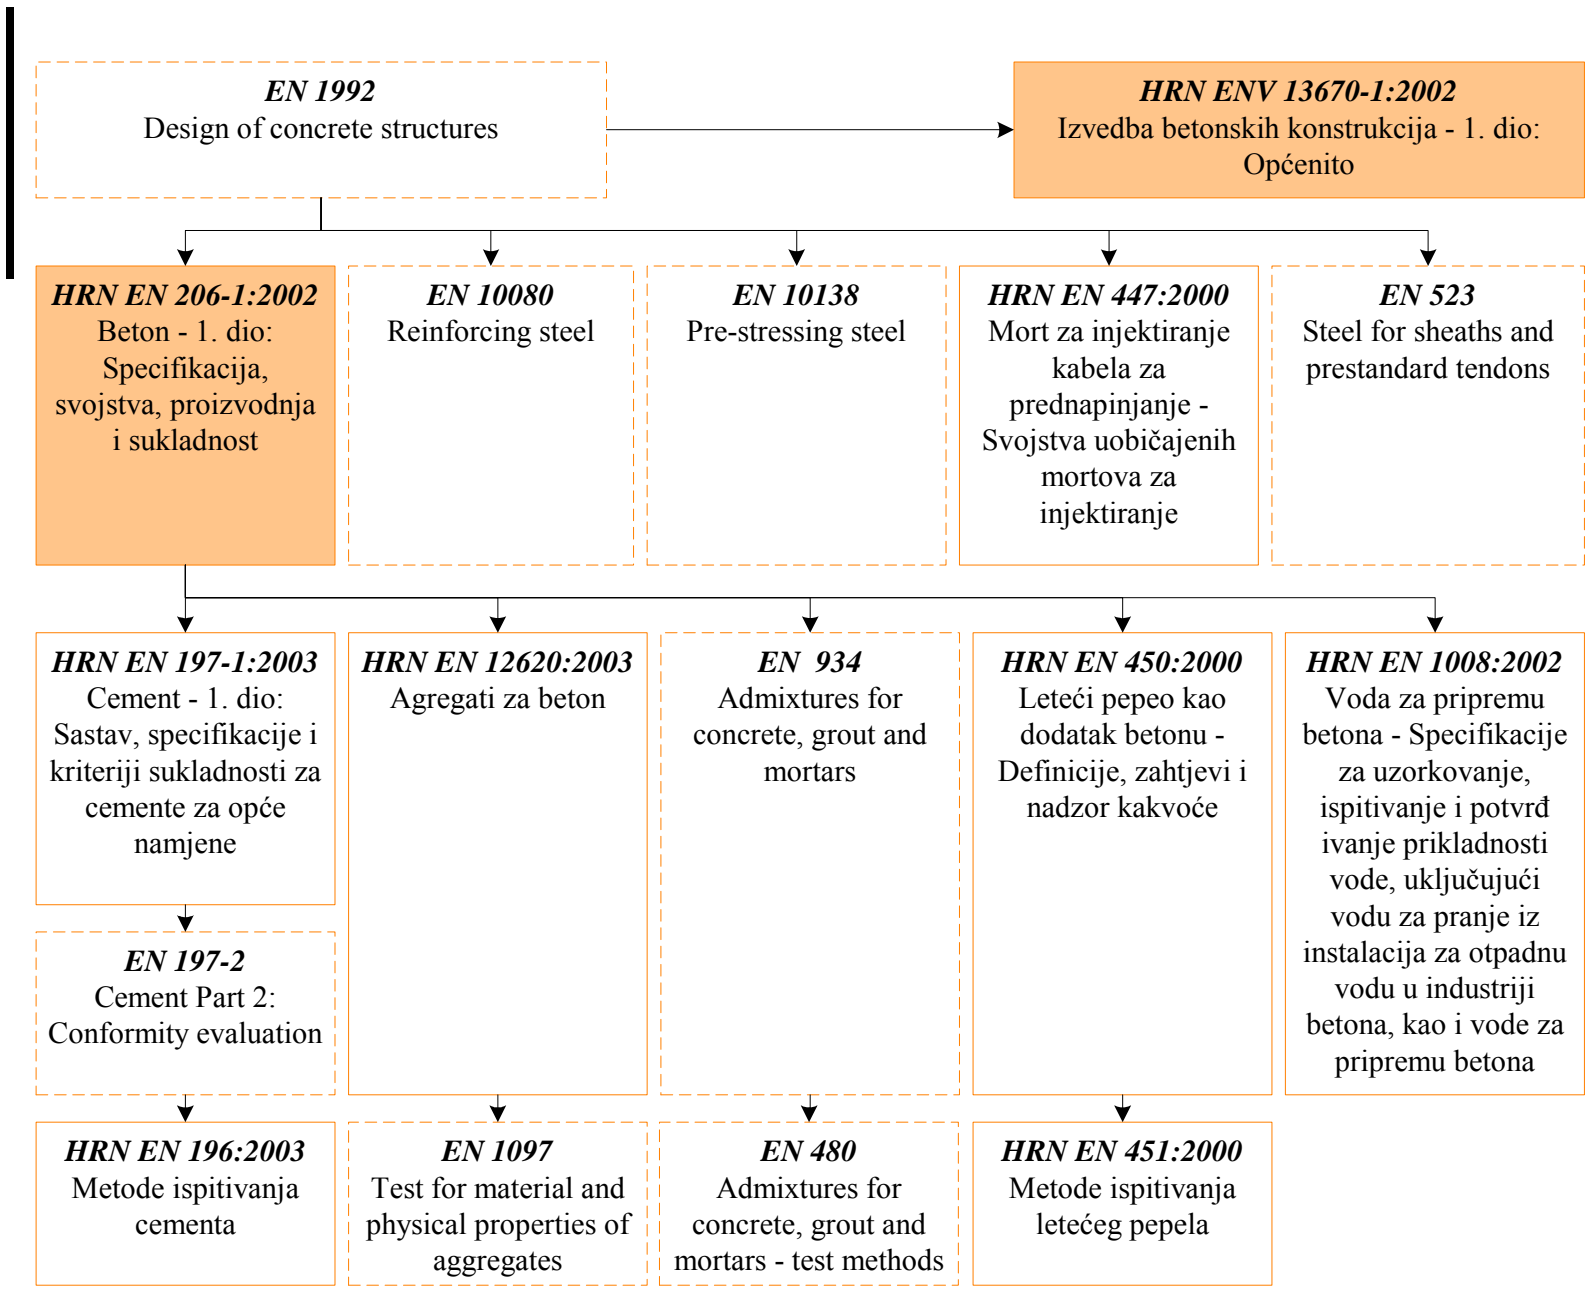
EN 1992
Design of concrete structures

HRN ENV 13670-1:2002
Izvedba betonskih konstrukcija - 1. dio: Općenito

HRN EN 206-1:2002
Beton - 1. dio: Specifikacija, svojstva, proizvodnja i sukladnost

EN 10080
Reinforcing steel

EN 10138
Pre-stressing steel

HRN EN 447:2000
Mort za injektiranje kabela za prednapinjanje - Svojstva uobičajenih mortova za injektiranje

EN 523
Steel for sheaths and prestandard tendons

HRN EN 197-1:2003
Cement - 1. dio: Sastav, specifikacije i kriteriji sukladnosti za cemente za opće namjene

HRN EN 12620:2003
Agregati za beton

EN 934
Admixtures for concrete, grout and mortars

HRN EN 450:2000
Leteći pepeo kao dodatak betonu - Definicije, zahtjevi i nadzor kakvoće

HRN EN 1008:2002
Voda za pripremu betona - Specifikacije za uzorkovanje, ispitivanje i potvrđ ivanje prikladnosti vode, uključujući vodu za pranje iz instalacija za otpadnu vodu u industriji betona, kao i vode za pripremu betona

EN 197-2
Cement Part 2: Conformity evaluation

HRN EN 196:2003
Metode ispitivanja cementa

EN 1097
Test for material and physical properties of aggregates

EN 480
Admixtures for concrete, grout and mortars - test methods

HRN EN 451:2000
Metode ispitivanja letećeg pepela